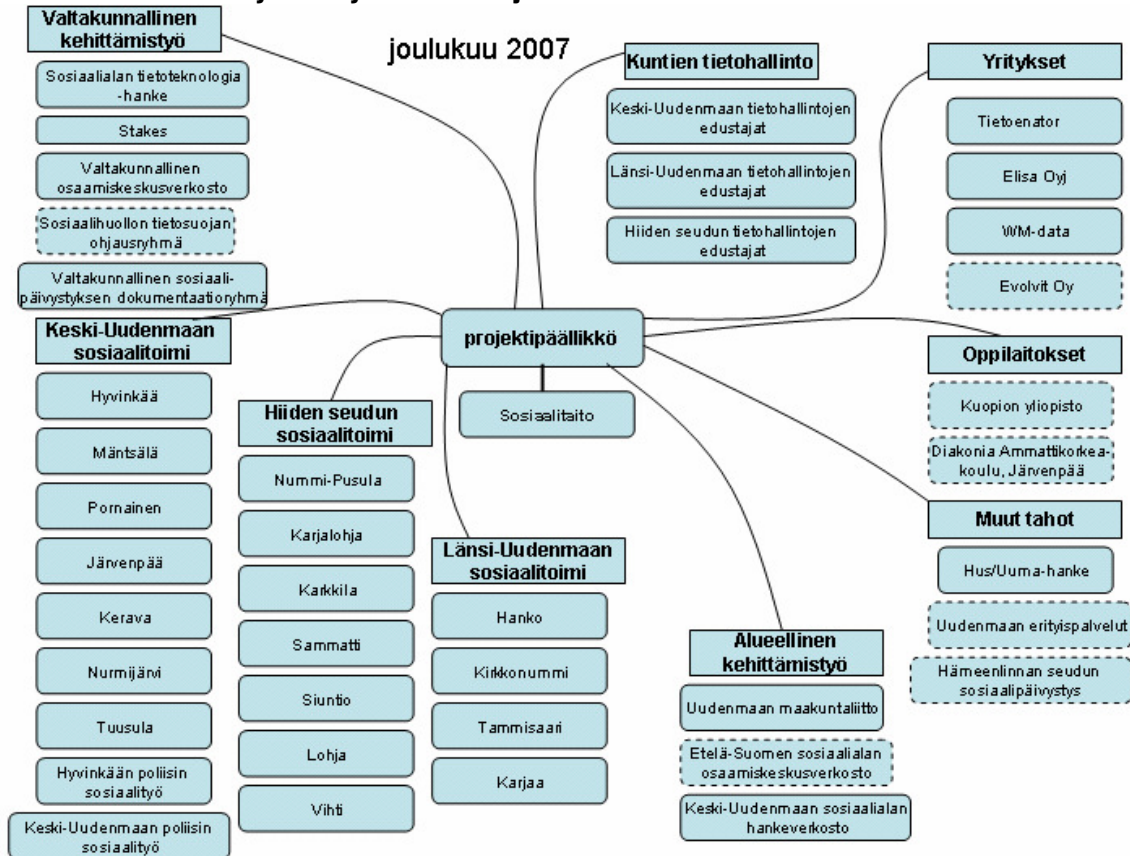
Valtakunnallinen kehittämistyö

joulukuu 2007

Sosiaalialan tietoteknologia -hanke

Stakes

Valtakunnallinen osaamiskeskusverkosto

Sosiaalihuollon tietosuojan ohjausryhmä

Valtakunnallinen sosiaalipäivystyksen dokumentaatioryhmä

Kuntien tietohallinto

Keski-Uudenmaan tietohallintojen edustajat

Länsi-Uudenmaan tietohallintojen edustajat

Hiiden seudun tietohallintojen edustajat

Yritykset

Tietoenator

Elisa Oyj

WM-data

Evolvit Oy

projektipäällikkö

Sosiaalitaito

Keski-Uudenmaan sosiaalitoimi

Hyvinkää

Mäntsälä

Pornainen

Järvenpää

Kerava

Nurmijärvi

Tuusula

Hyvinkään poliisin sosiaalityö

Keski-Uudenmaan poliisin sosiaalityö

Hiiden seudun sosiaalitoimi

Nummi-Pusula

Karjalohja

Karkkila

Sammatti

Siuntio

Lohja

Vihti

Länsi-Uudenmaan sosiaalitoimi

Hanko

Kirkkonummi

Tammisaari

Karjaa

Alueellinen kehittämistyö

Uudenmaan maakuntaliitto

Etelä-Suomen sosiaalialan osaamiskeskusverkosto

Keski-Uudenmaan sosiaalialan hankeverkosto

Oppilaitokset

Kuopion yliopisto

Diakonia Ammattikorkeakoulu, Järvenpää

Muut tahot

Hus/Uuma-hanke

Uudenmaan erityispalvelut

Hämeenlinnan seudun sosiaalipäivystys